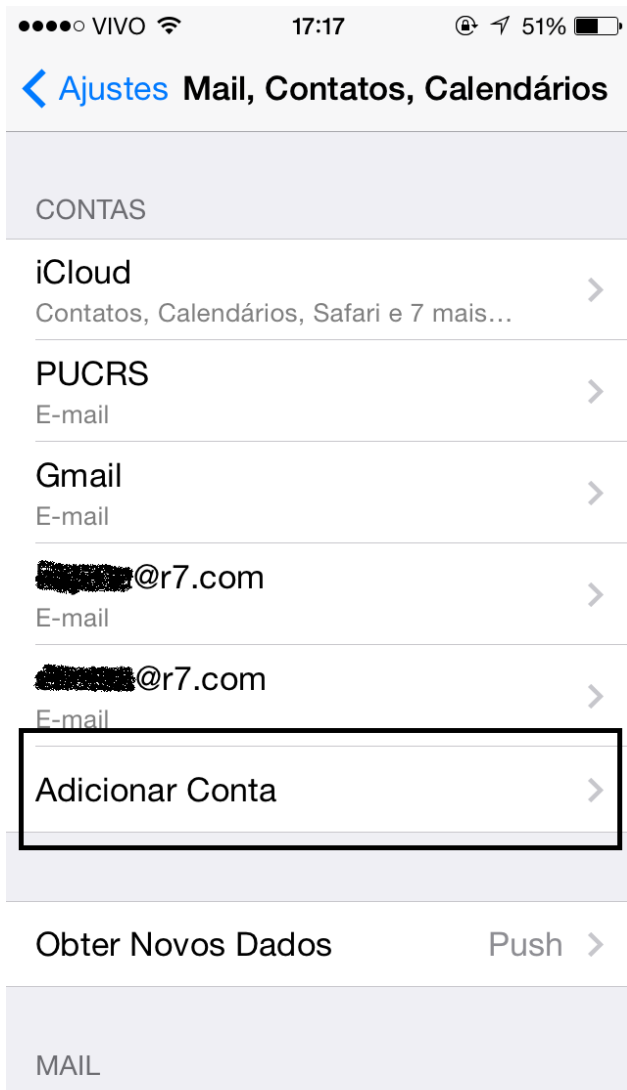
●●●●○ VIVO 17:17 51%

Ajustes Mail, Contatos, Calendários

CONTAS

iCloud
Contatos, Calendários, Safari e 7 mais...

PUCRS
E-mail

Gmail
E-mail

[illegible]@r7.com
E-mail

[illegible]@r7.com
E-mail

Adicionar Conta

Obter Novos Dados Push

MAIL